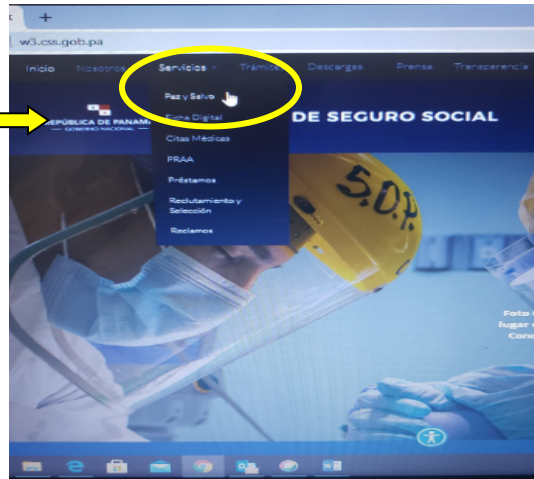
w3.css.gob.pa

Inicio Nosotros Servicios Trámites Descargas Prensa Transparencia

REPÚBLICA DE PANAMÁ
GOBIERNO NACIONAL

Paz y Salvo
Firma Digital
Citas Médicas
FRAA
Préstamos
Reclutamiento y Selección
Reclamos

DE SEGURO SOCIAL

S.O.P.

Foto
lugar
Cond